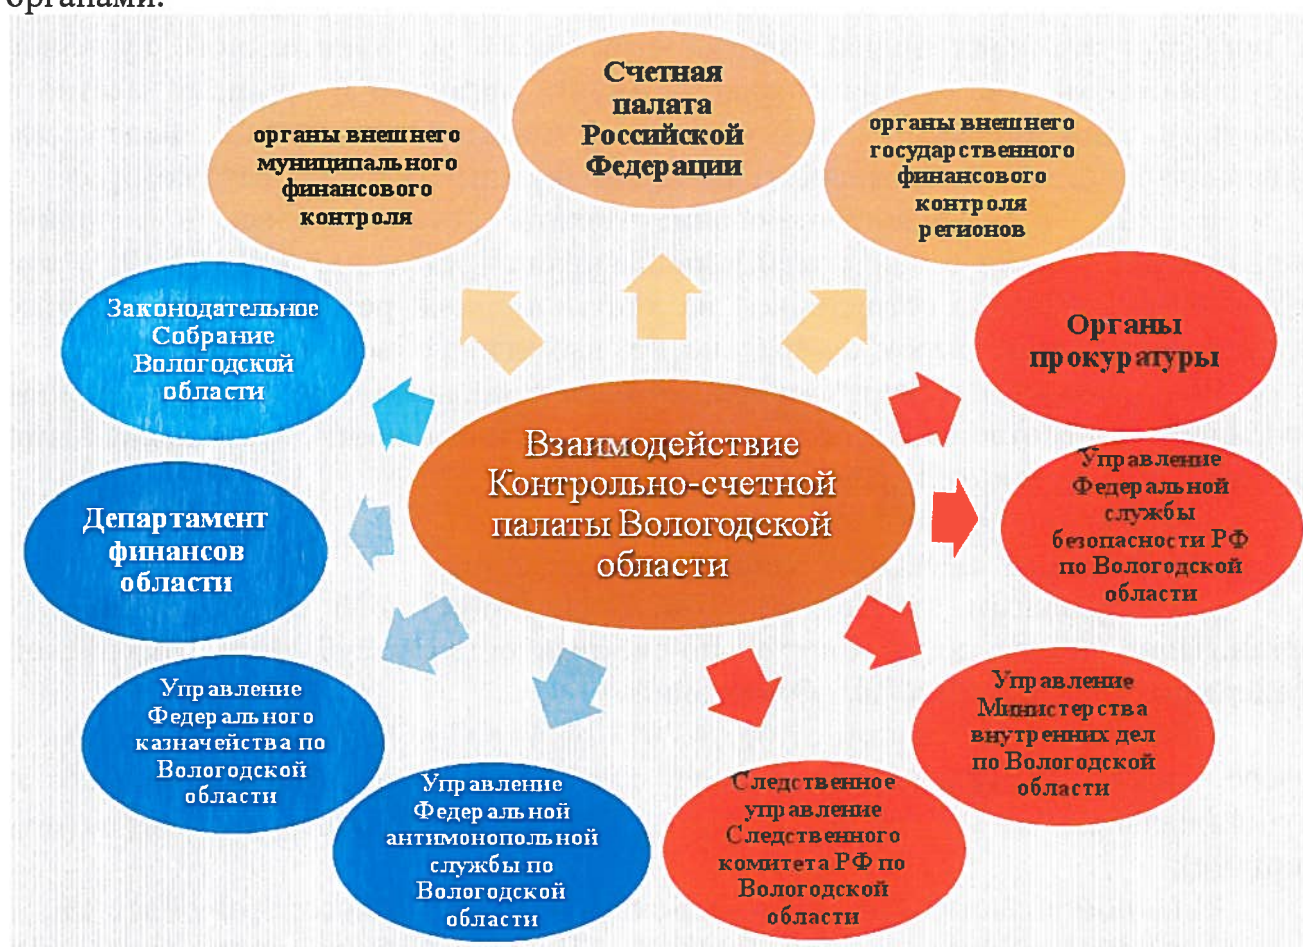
органами.

органы внешнего муниципального финансового контроля

Счетная палата Российской Федерации

органы внешнего государственного финансового контроля регионов

Законодательное Собрание Вологодской области

Органы прокуратуры

Взаимодействие Контрольно-счетной палаты Вологодской области

Департамент финансов области

Управление Федеральной службы безопасности РФ по Вологодской области

Управление Федерального казначейства по Вологодской области

Управление Министерства внутренних дел по Вологодской области

Управление Федеральной антимонопольной службы по Вологодской области

Следственное управление Следственного комитета РФ по Вологодской области